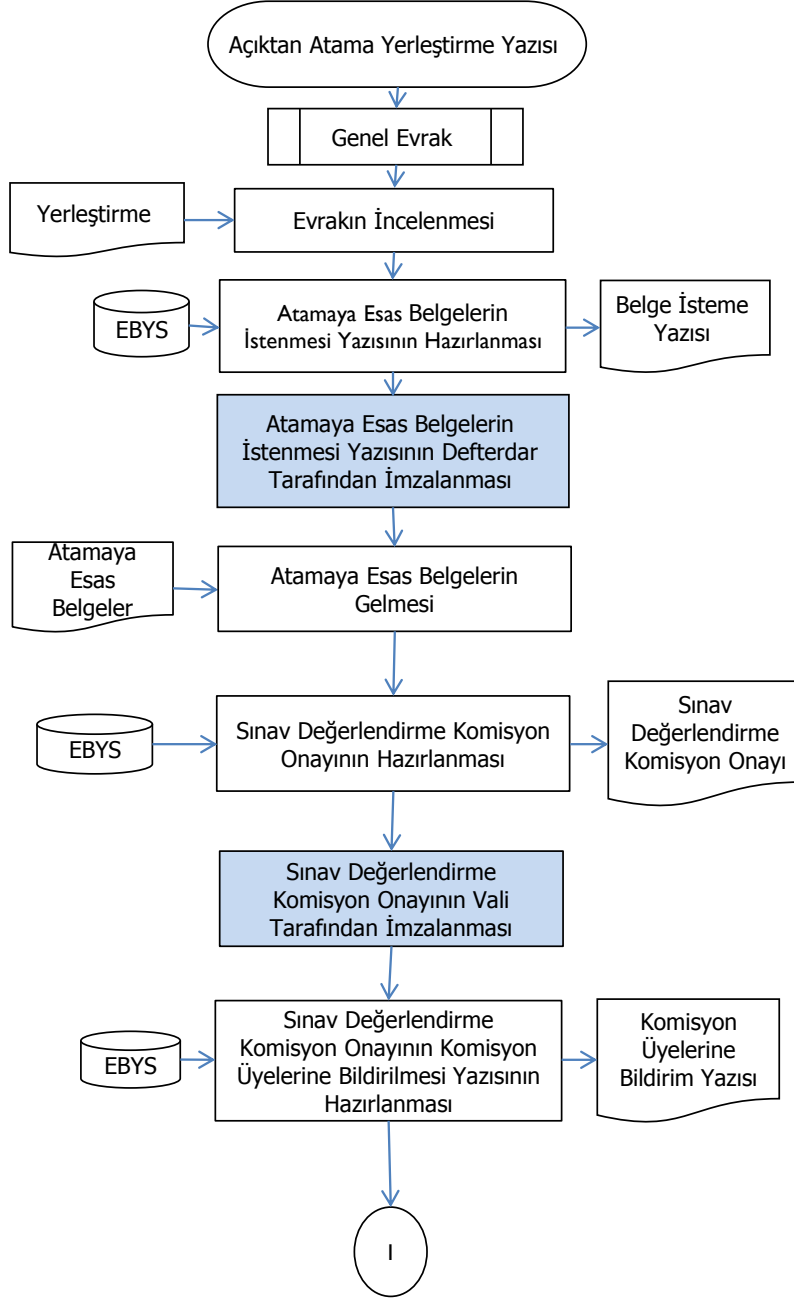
Açıktan Atama Yerleştirme Yazısı

Genel Evrak

Yerleştirme

Evrakın İncelenmesi

EBYS

Atamaya Esas Belgelerin İstenmesi Yazısının Hazırlanması

Belge İsteme Yazısı

Atamaya Esas Belgelerin İstenmesi Yazısının Defterdar Tarafından İmzalanması

Atamaya Esas Belgeler

Atamaya Esas Belgelerin Gelmesi

EBYS

Sınav Değerlendirme Komisyon Onayının Hazırlanması

Sınav Değerlendirme Komisyon Onayı

Sınav Değerlendirme Komisyon Onayının Vali Tarafından İmzalanması

EBYS

Sınav Değerlendirme Komisyon Onayının Komisyon Üyelerine Bildirilmesi Yazısının Hazırlanması

Komisyon Üyelerine Bildirim Yazısı

I